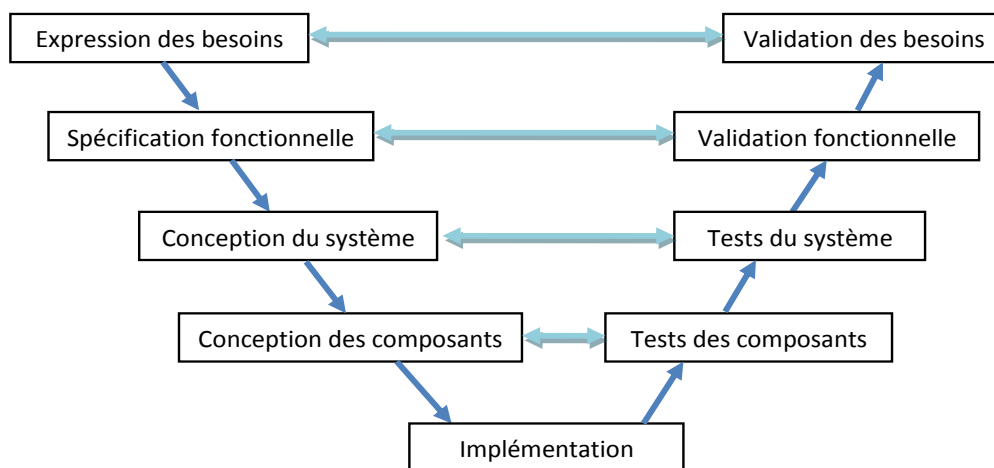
Expression des besoins

Validation des besoins

Spécification fonctionnelle

Validation fonctionnelle

Conception du système

Tests du système

Conception des composants

Tests des composants

Implémentation